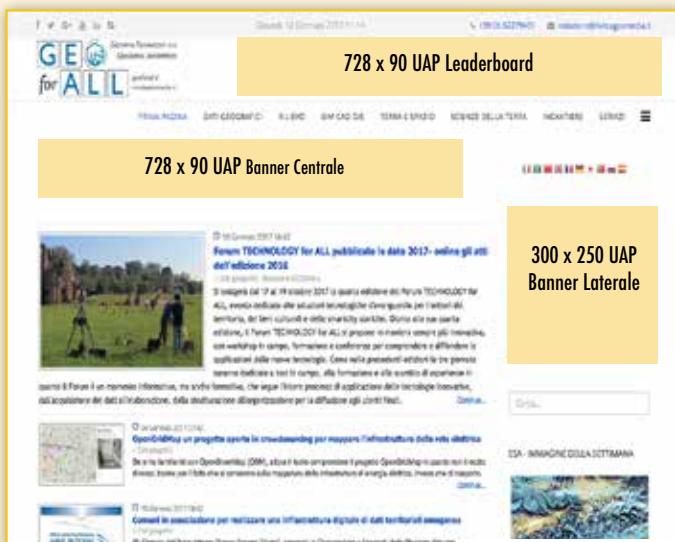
Giovedì 12 Gennaio 2017 11:14

GEO for ALL

728 x 90 UAP Leaderboard

PRIMA PAGINA DATI GEOGRAFICI IL LIBRO GIM CAD GIS TERRA E SPAZIO SCIENZE DELLA TERRA INCHIESTE SERVIZI

728 x 90 UAP Banner Centrale

300 x 250 UAP Banner Laterale

Forum TECHNOLOGY for ALL pubblicate le date 2017- online gli atti dell'edizione 2016

Si svolgerà dal 17 al 19 ottobre 2017 la quarta edizione del Forum TECHNOLOGY for ALL, evento dedicato alle soluzioni tecnologiche d'avanguardia per i settori del territorio, dei beni culturali e delle smart city scientific. Giunto alla sua quarta edizione, il Forum TECHNOLOGY for ALL si propone in maniera sempre più innovativa, con workshop in campo, formazione e conferenze per comprendere e diffondere le applicazioni delle nuove tecnologie. Come nelle precedenti edizioni le tre giornate saranno dedicate a tutti in campo, alla formazione e alle sessioni di esperienza in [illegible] il Forum è un momento informativo, ma anche formativo, che segue l'intero processo di applicazione delle tecnologie innovative, dall'acquisizione dei dati all'elaborazione, dalla strutturazione all'organizzazione per la diffusione agli utenti finali.

Continua...

OpenGridMap un progetto aperto in crowdsourcing per mappare l'infrastruttura della rete elettrica

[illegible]

Continua...

Cerca...

ESA - IMMAGINE DELLA SETTIMANA

Comuni in associazione per realizzare una infrastruttura digitale di dati territoriali omogenea

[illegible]